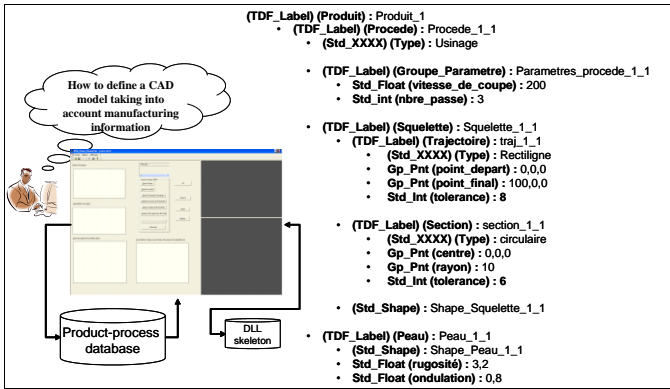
How to define a CAD model taking into account manufacturing information

Product-process database

DLL skeleton

(TDF_Label) (Produit) : Produit_1
• (TDF_Label) (Procede) : Procede_1_1
• (Std_XXXX) (Type) : Usinage

• (TDF_Label) (Groupe_Parametre) : Parametres_procede_1_1
• Std_Float (vitesse_de_coupe) : 200
• Std_int (nbre_passe) : 3

• (TDF_Label) (Squelette) : Squelette_1_1
• (TDF_Label) (Trajectoire) : traj_1_1
• (Std_XXXX) (Type) : Rectiligne
• Gp_Pnt (point_depart) : 0,0,0
• Gp_Pnt (point_final) : 100,0,0
• Std_Int (tolerance) : 8

• (TDF_Label) (Section) : section_1_1
• (Std_XXXX) (Type) : circulaire
• Gp_Pnt (centre) : 0,0,0
• Gp_Pnt (rayon) : 10
• Std_Int (tolerance) : 6

• (Std_Shape) : Shape_Squelette_1_1

• (TDF_Label) (Peau) : Peau_1_1
• (Std_Shape) : Shape_Peau_1_1
• Std_Float (rugosité) : 3,2
• Std_Float (ondulation) : 0,8